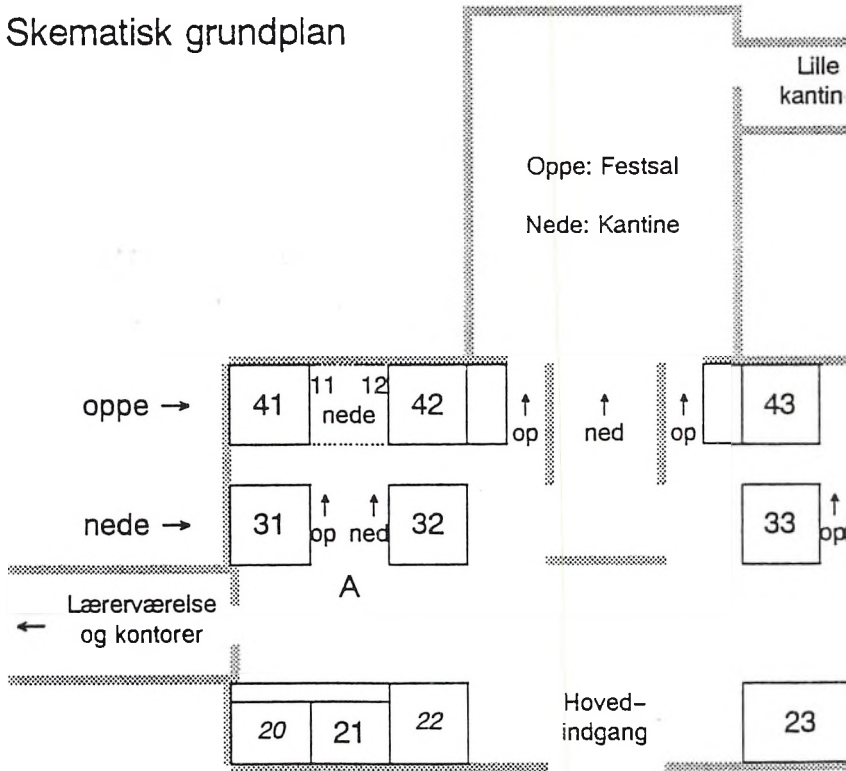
Skematisk grundplan

Lille kantin

Oppe: Festsal

Nede: Kantine

oppe →

41

11 12
nede

42

↑
op

↑
ned

↑
op

43

nede →

31

↑
op

↑
ned

32

33

↑
op

A

← Lærerværelse og kontorer

20

21

22

Hoved–
indgang

23